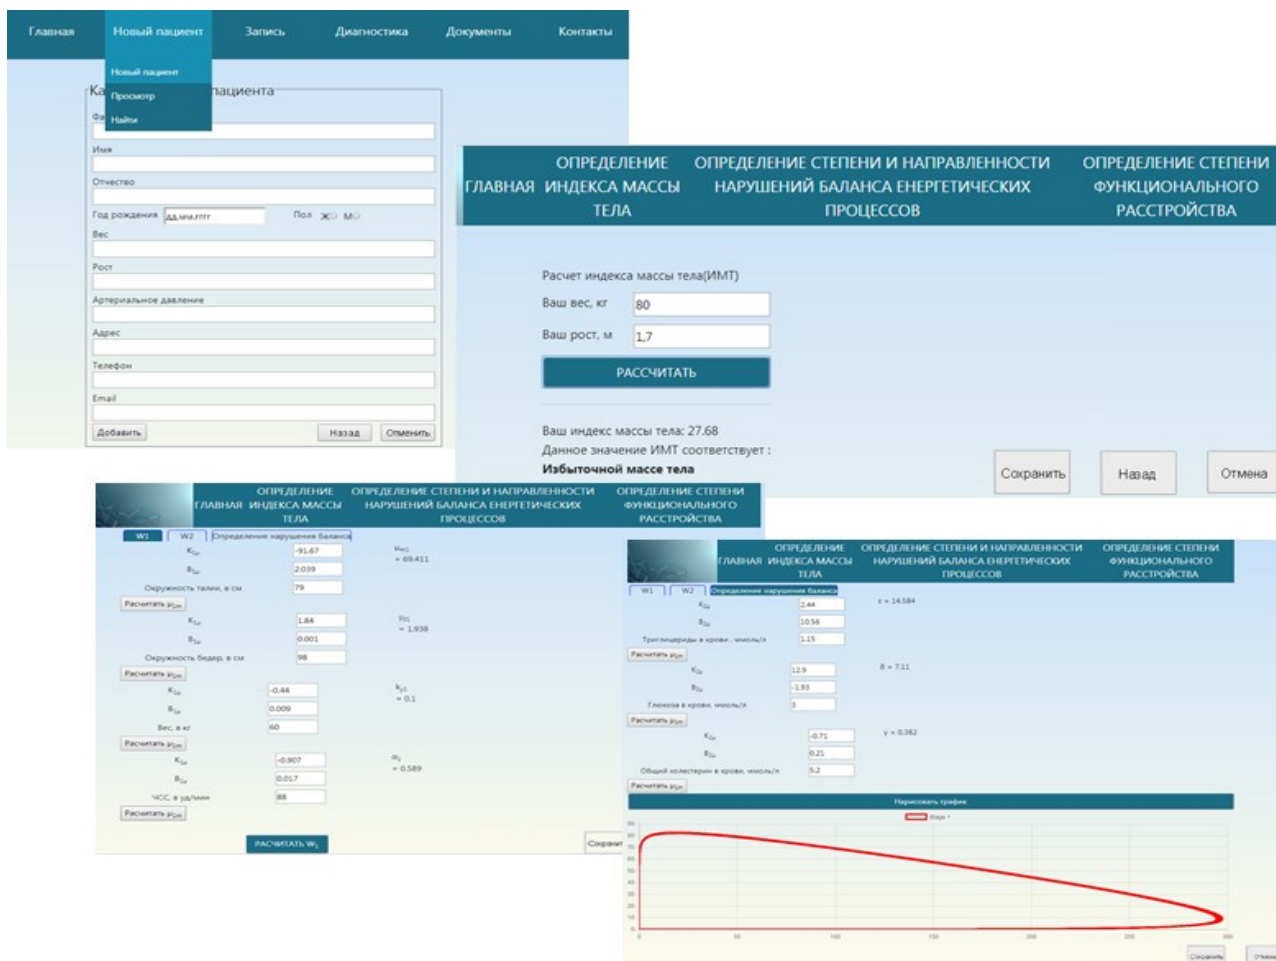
Главная Новый пациент Запись Диагностика Документы Контакты

Новый пациент
Просмотр
Найти

Ка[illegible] пациента
Фа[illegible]
Имя
Отчество
Год рождения дд.мм.гггг Пол Ж М
Вес
Рост
Артериальное давление
Адрес
Телефон
Email
Добавить Назад Отменить

ГЛАВНАЯ ОПРЕДЕЛЕНИЕ ИНДЕКСА МАССЫ ТЕЛА ОПРЕДЕЛЕНИЕ СТЕПЕНИ И НАПРАВЛЕННОСТИ НАРУШЕНИЙ БАЛАНСА ЕНЕРГЕТИЧЕСКИХ ПРОЦЕССОВ ОПРЕДЕЛЕНИЕ СТЕПЕНИ ФУНКЦИОНАЛЬНОГО РАССТРОЙСТВА

Расчет индекса массы тела(ИМТ)
Ваш вес, кг 80
Ваш рост, м 1,7
РАССЧИТАТЬ

Ваш индекс массы тела: 27.68
Данное значение ИМТ соответствует :
Избыточной массе тела

Сохранить Назад Отмена

ГЛАВНАЯ ОПРЕДЕЛЕНИЕ ИНДЕКСА МАССЫ ТЕЛА ОПРЕДЕЛЕНИЕ СТЕПЕНИ И НАПРАВЛЕННОСТИ НАРУШЕНИЙ БАЛАНСА ЕНЕРГЕТИЧЕСКИХ ПРОЦЕССОВ ОПРЕДЕЛЕНИЕ СТЕПЕНИ ФУНКЦИОНАЛЬНОГО РАССТРОЙСТВА

W1 W2 Определение нарушения баланса
$K_{1i}$ -91.67
$B_{1i}$ 2.039
Окружность талии, в см 79
Рассчитать $\mu_{1m}$
$\mu_{TC}$ = 69.411
$K_{2i}$ 1.84
$B_{2i}$ 0.001
Окружность бедер, в см 98
Рассчитать $\mu_{2m}$
$\mu_{TC}$ = 1.938
$K_{3i}$ -0.44
$B_{3i}$ 0.009
Вес, в кг 60
Рассчитать $\mu_{3m}$
$k_{TC}$ = 0.1
$K_{4i}$ -0.907
$B_{4i}$ 0.017
ЧСС, в уд/мин 88
Рассчитать $\mu_{4m}$
$\alpha_{i}$ = 0.589
РАСЧИТАТЬ $W_1$
Сохрани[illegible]

ГЛАВНАЯ ОПРЕДЕЛЕНИЕ ИНДЕКСА МАССЫ ТЕЛА ОПРЕДЕЛЕНИЕ СТЕПЕНИ И НАПРАВЛЕННОСТИ НАРУШЕНИЙ БАЛАНСА ЕНЕРГЕТИЧЕСКИХ ПРОЦЕССОВ ОПРЕДЕЛЕНИЕ СТЕПЕНИ ФУНКЦИОНАЛЬНОГО РАССТРОЙСТВА

W1 W2 Определение нарушения баланса
$K_{5i}$ 2.44
$B_{5i}$ 10.56
Триглицериды в крови., ммоль/л 1.15
Рассчитать $\mu_{5m}$
ε = 14.584
$K_{6i}$ 12.9
$B_{6i}$ -1.93
Глюкоза в крови, ммоль/л 3
Рассчитать $\mu_{6m}$
δ = 7.11
$K_{7i}$ -0.71
$B_{7i}$ 0.21
Общий холестерин в крови, ммоль/л 5.2
Рассчитать $\mu_{7m}$
γ = 0.382
Нарисовать график
Series 1
80 70 60 50 40 30 20 10 0
0 50 100 150 200 250 300
Сохранить Отмена